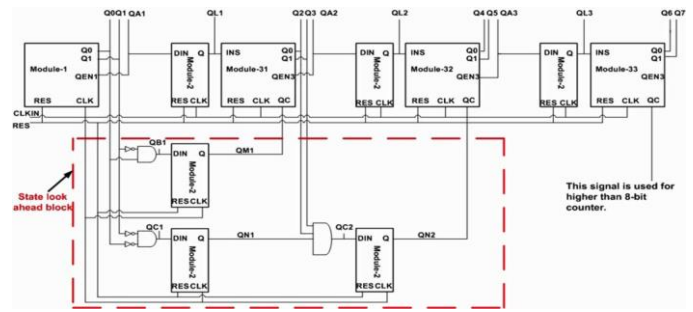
Q0Q1 QA1
QL1
Q2 Q3 QA2
QL2
Q4 Q5 QA3
QL3
Q6 Q7

Module-1
Q0
Q1
QEN1
RES CLK

DIN Q
Module-2
RES CLK

INS
Module-31
Q0
Q1
QEN3
RES CLK QC

DIN Q
Module-2
RES CLK

INS
Module-32
Q0
Q1
QEN3
RES CLK QC

DIN Q
Module-2
RES CLK

INS
Module-33
Q0
Q1
QEN3
RES CLK QC

CLKIN
RES

QB1
DIN Q
Module-2
RES CLK
QM1

State look ahead block

QC1
DIN Q
Module-2
RES CLK
QN1

QC2
DIN Q
Module-2
RES CLK
QN2

This signal is used for higher than 8-bit counter.